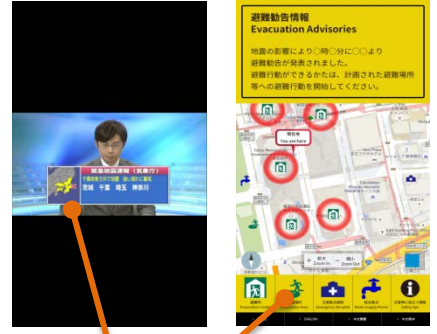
緊急地震速報（気象庁）
千葉県東方沖で地震　強い揺れに警戒
茨城　千葉　埼玉　神奈川

避難勧告情報
Evacuation Advisories
地震の影響により○時○分に○○より避難勧告が発表されました。避難行動ができるかたは、計画された避難場所等への避難行動を開始してください。

現在地
You are here

拡大
Zoom In
縮小
Zoom Out

避難所
Evacuation Site
救急病院
Emergency Hospital
給水拠点
Water Supply Point
災害時の注意
Safety tips

ENGLISH